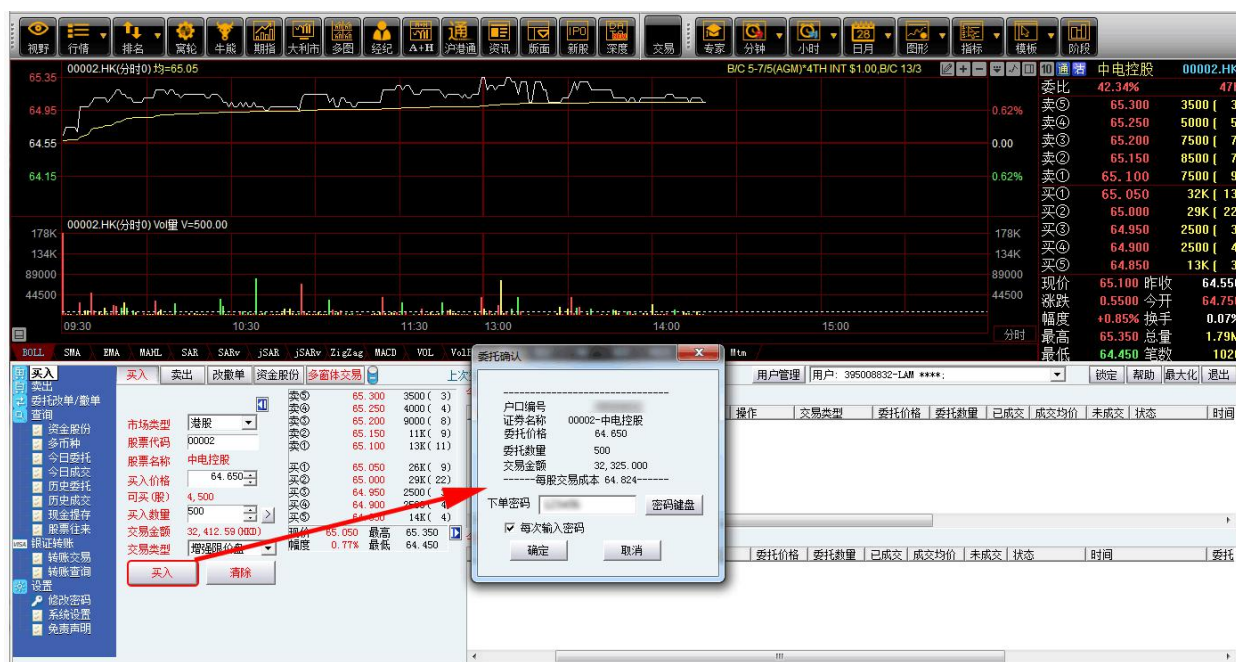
视野 行情 排名 窝轮 牛熊 期指 大利市 多图 经纪 A+H 沪港通 资讯 版面 新股 深度 交易 专家 分钟 小时 日月 图形 指标 模板 阶段

00002.HK(分时0) 均=65.05
B/C 5-7/5(AGM)*4TH INT $1.00,B/C 13/3
65.35
64.95
64.55
64.15
0.62%
0.00
0.62%
00002.HK(分时0) Vol量 V=500.00
178K
134K
89000
44500
09:30 10:30 11:30 13:00 14:00 15:00
分时

中电控股 00002.HK
委比 42.34%
卖⑤ 65.300 3500
卖④ 65.250 5000
卖③ 65.200 7500
卖② 65.150 8500
卖① 65.100 7500
买① 65.050 32K
买② 65.000 29K
买③ 64.950 2500
买④ 64.900 2500
买⑤ 64.850 13K
现价 65.100 昨收 64.55
涨跌 0.5500 今开 64.75
幅度 +0.85% 换手 0.07%
最高 65.350 总量 1.79M
最低 64.450 笔数 102

BOLL SMA EMA MAHL SAR SARv jSAR jSARv ZigZag MACD VOL Mtm

买入 卖出 委托改单/撤单 查询 资金股份 多币种 今日委托 今日成交 历史委托 历史成交 现金提存 股票往来 银证转帐 转账交易 转账查询 设置 修改密码 系统设置 免责声明

买入 卖出 改撤单 资金股份 多窗体交易
市场类型 港股
股票代码 00002
股票名称 中电控股
买入价格 64.650
可买(股) 4,500
买入数量 500
交易金额 32,412.59(HKD)
交易类型 增强限价盘
买入 清除

卖⑤ 65.300 3500( 3)
卖④ 65.250 4000( 4)
卖③ 65.200 9000( 8)
卖② 65.150 11K( 9)
卖① 65.100 13K( 11)
买① 65.050 26K( 9)
买② 65.000 29K( 22)
买③ 64.950 2500(
买④ 64.900
买⑤ 14K( 4)
现价 65.050 最高 65.350
幅度 0.77% 最低 64.450

委托确认
户口编号
证券名称 00002-中电控股
委托价格 64.650
委托数量 500
交易金额 32,325.000
------每股交易成本 64.824------
下单密码 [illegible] 密码键盘
每次输入密码
确定 取消

用户管理 用户: 395008832-LAM ****; 锁定 帮助 最大化 退出
操作 交易类型 委托价格 委托数量 已成交 成交均价 未成交 状态 时间
委托价格 委托数量 已成交 成交均价 未成交 状态 时间 委托